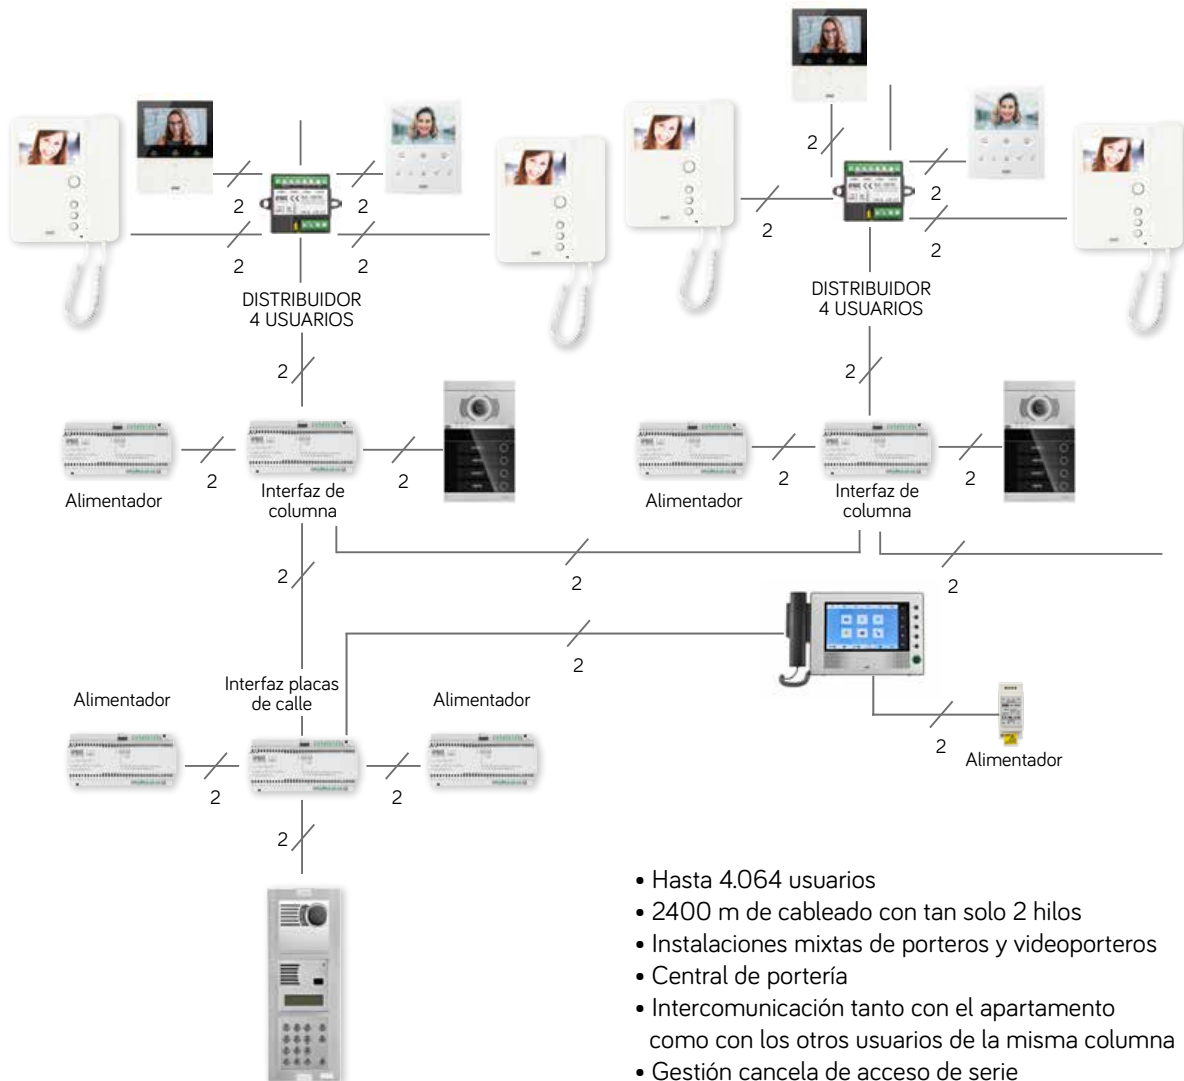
2
2
2
2
DISTRIBUIDOR
4 USUARIOS

2
2
2
2
2
DISTRIBUIDOR
4 USUARIOS

2
2
2
Alimentador
Interfaz de columna

2
2
2
Alimentador
Interfaz de columna

2
2
2
2

Alimentador
Interfaz placas de calle
Alimentador
2
2
2

2
Alimentador

• Hasta 4.064 usuarios
• 2400 m de cableado con tan solo 2 hilos
• Instalaciones mixtas de porteros y videoporteros
• Central de portería
• Intercomunicación tanto con el apartamento como con los otros usuarios de la misma columna
• Gestión cancela de acceso de serie